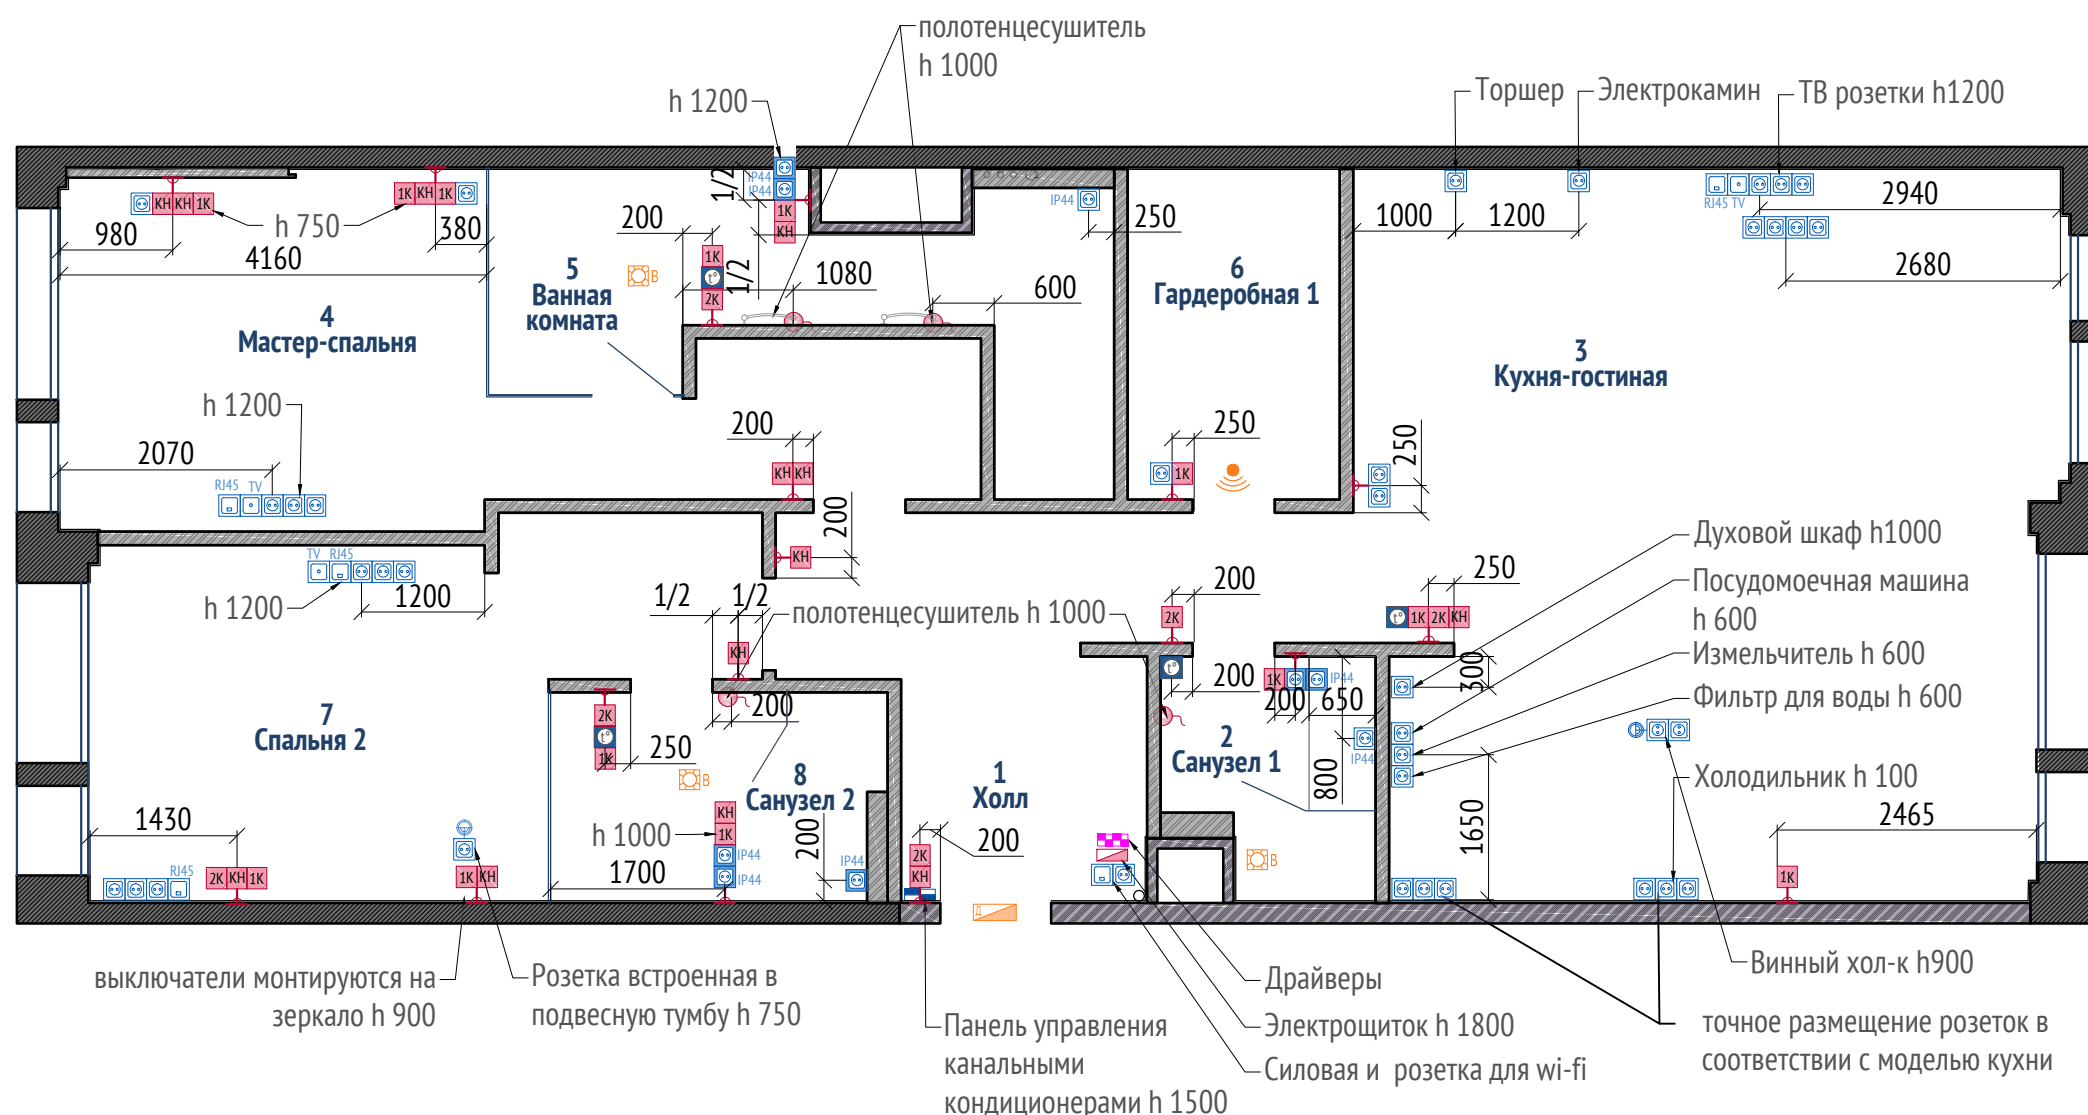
полотенцесушитель
h 1000

h 1200

Торшер
Электрокамин
ТВ розетки h1200

KH KH 1K
1K KH 1K
h 750
980
380
4160
200
1/2
IP44
IP44
1K
KH
1K
2K
1/2
1080
600
IP44
250
1000
1200
2940
RJ45 TV
2680

5
Ванная комната
4
Мастер-спальня
6
Гардеробная 1
3
Кухня-гостиная

h 1200
2070
RJ45 TV
200
KH KH
250
1K
250
200
KH

TV RJ45
h 1200
1200
1/2
1/2
полотенцесушитель h 1000
KH
200
2K
200
1K 2K KH
250
1K
IP44
200
650
300

Духовой шкаф h1000
Посудомоечная машина h 600
Измельчитель h 600
Фильтр для воды h 600

7
Спальня 2
2K
1K
250
8
Санузел 2
200
IP44
2
Санузел 1
800
IP44
1650
Холодильник h 100
2465
1
Холл
h 1000
KH
1K
IP44
IP44
1700
2K
KH
200
1430
RJ45
2K KH 1K
1K KH
1K

выключатели монтируются на зеркало h 900
Розетка встроенная в подвесную тумбу h 750
Панель управления канальными кондиционерами h 1500
Драйверы
Электрощиток h 1800
Силовая и розетка для wi-fi
Винный хол-к h900
точное размещение розеток в соответствии с моделью кухни